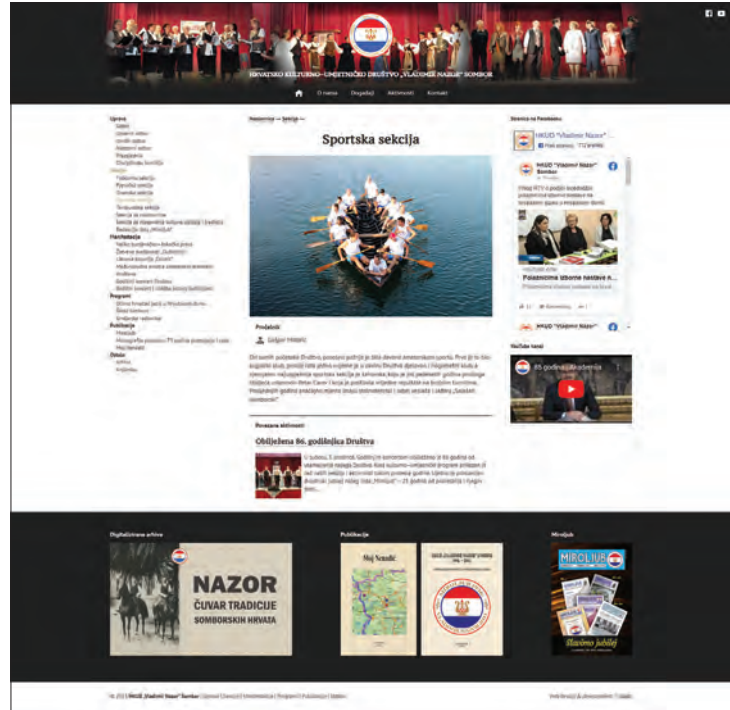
HRVATSKO KULTURNO-UMJETNIČKO DRUŠTVO „VLADIMIR NAZOR" SOMBOR

O nama Događaji Aktivnosti Kontakt

Naslovna — Sekcije —

Sportska sekcija

Uprava
Sekcije
Manifestacije
Programi
Publikacije
Zbirke

Predsjednik
Grgur Hebrić

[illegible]

Povezane aktivnosti

Obilježena 86. godišnjica Društva

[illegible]

Stranica na Facebooku

HKUD "Vladimir Nazor" Sombor

Polaznicima zborne nastave n...

Najnoviji video

86 godina - Akademija

Digitalizirana arhiva

NAZOR
ČUVAR TRADICIJE
SOMBORSKIH HRVATA

Publikacije

Moj Nenadić

Miroljub

MIROLJUB

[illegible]